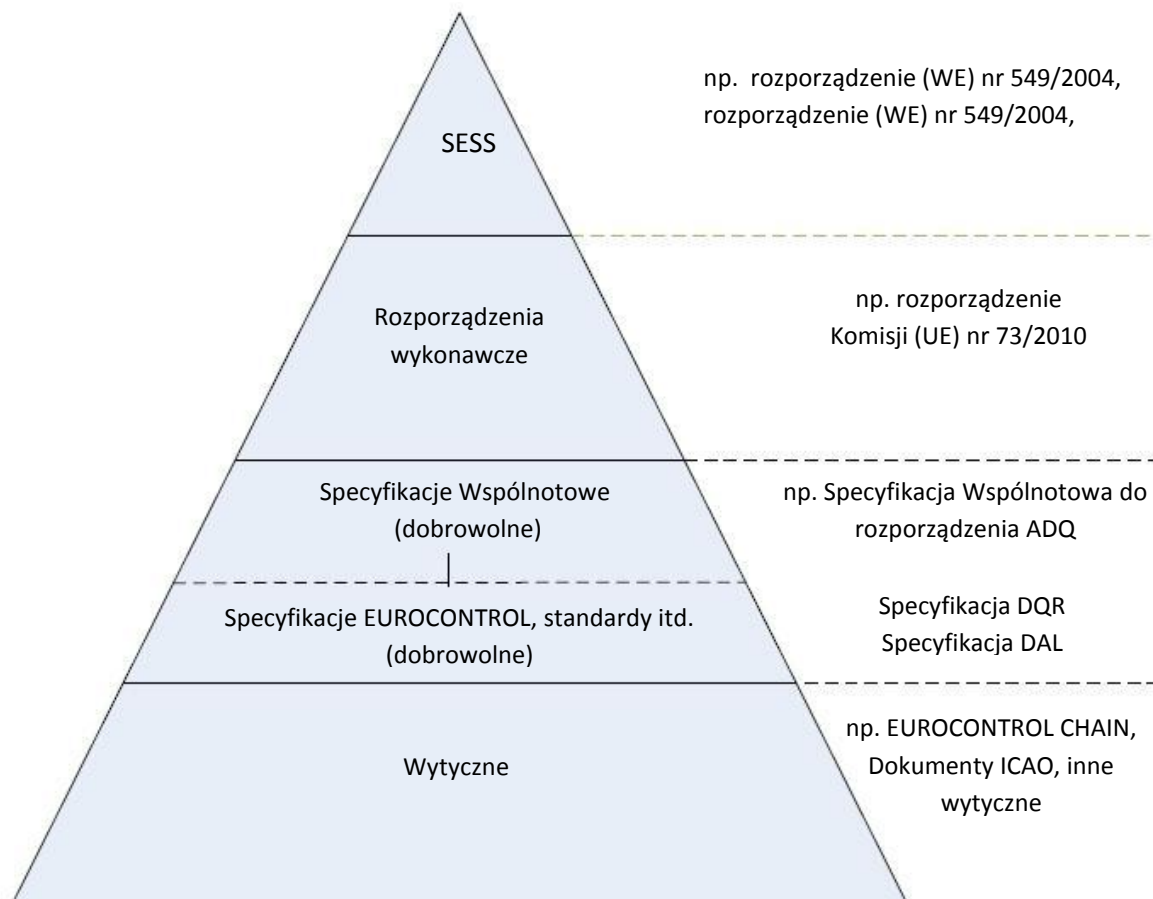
SESS

np. rozporządzenie (WE) nr 549/2004, rozporządzenie (WE) nr 549/2004,

Rozporządzenia wykonawcze

np. rozporządzenie Komisji (UE) nr 73/2010

Specyfikacje Wspólnotowe (dobrowolne)

np. Specyfikacja Wspólnotowa do rozporządzenia ADQ

Specyfikacje EUROCONTROL, standardy itd. (dobrowolne)

Specyfikacja DQR
Specyfikacja DAL

Wytyczne

np. EUROCONTROL CHAIN, Dokumenty ICAO, inne wytyczne